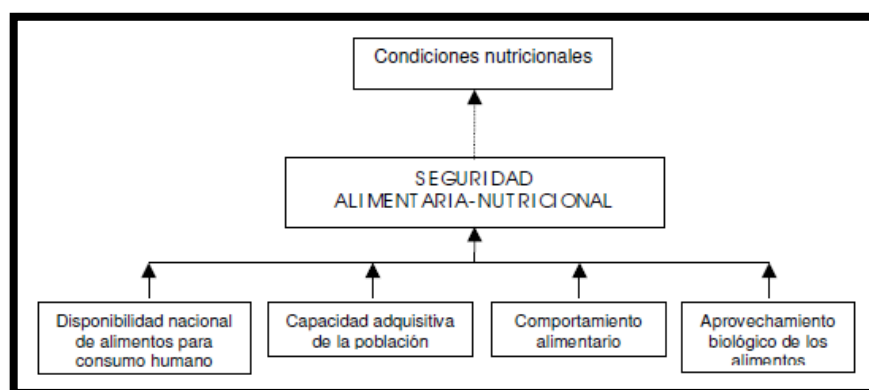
Condiciones nutricionales

SEGURIDAD
ALIMENTARIA-NUTRICIONAL

Disponibilidad nacional de alimentos para consumo humano

Capacidad adquisitiva de la población

Comportamiento alimentario

Aprovechamiento biológico de los alimentos